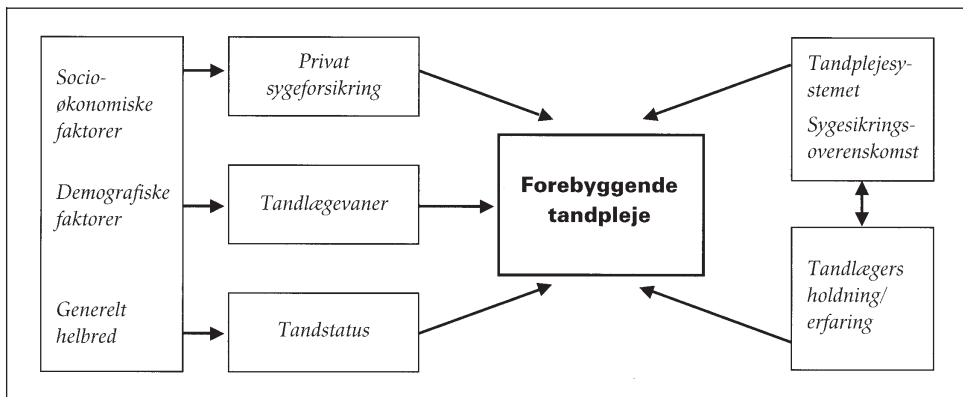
Socio-økonomiske faktorer

Demografiske faktorer

Generelt helbred

Privat sygeforsikring

Tandlægevaner

Tandstatus

Forebyggende tandpleje

Tandplejesystemet

Sygesikringsoverenskomst

Tandlægers holdning/ erfaring